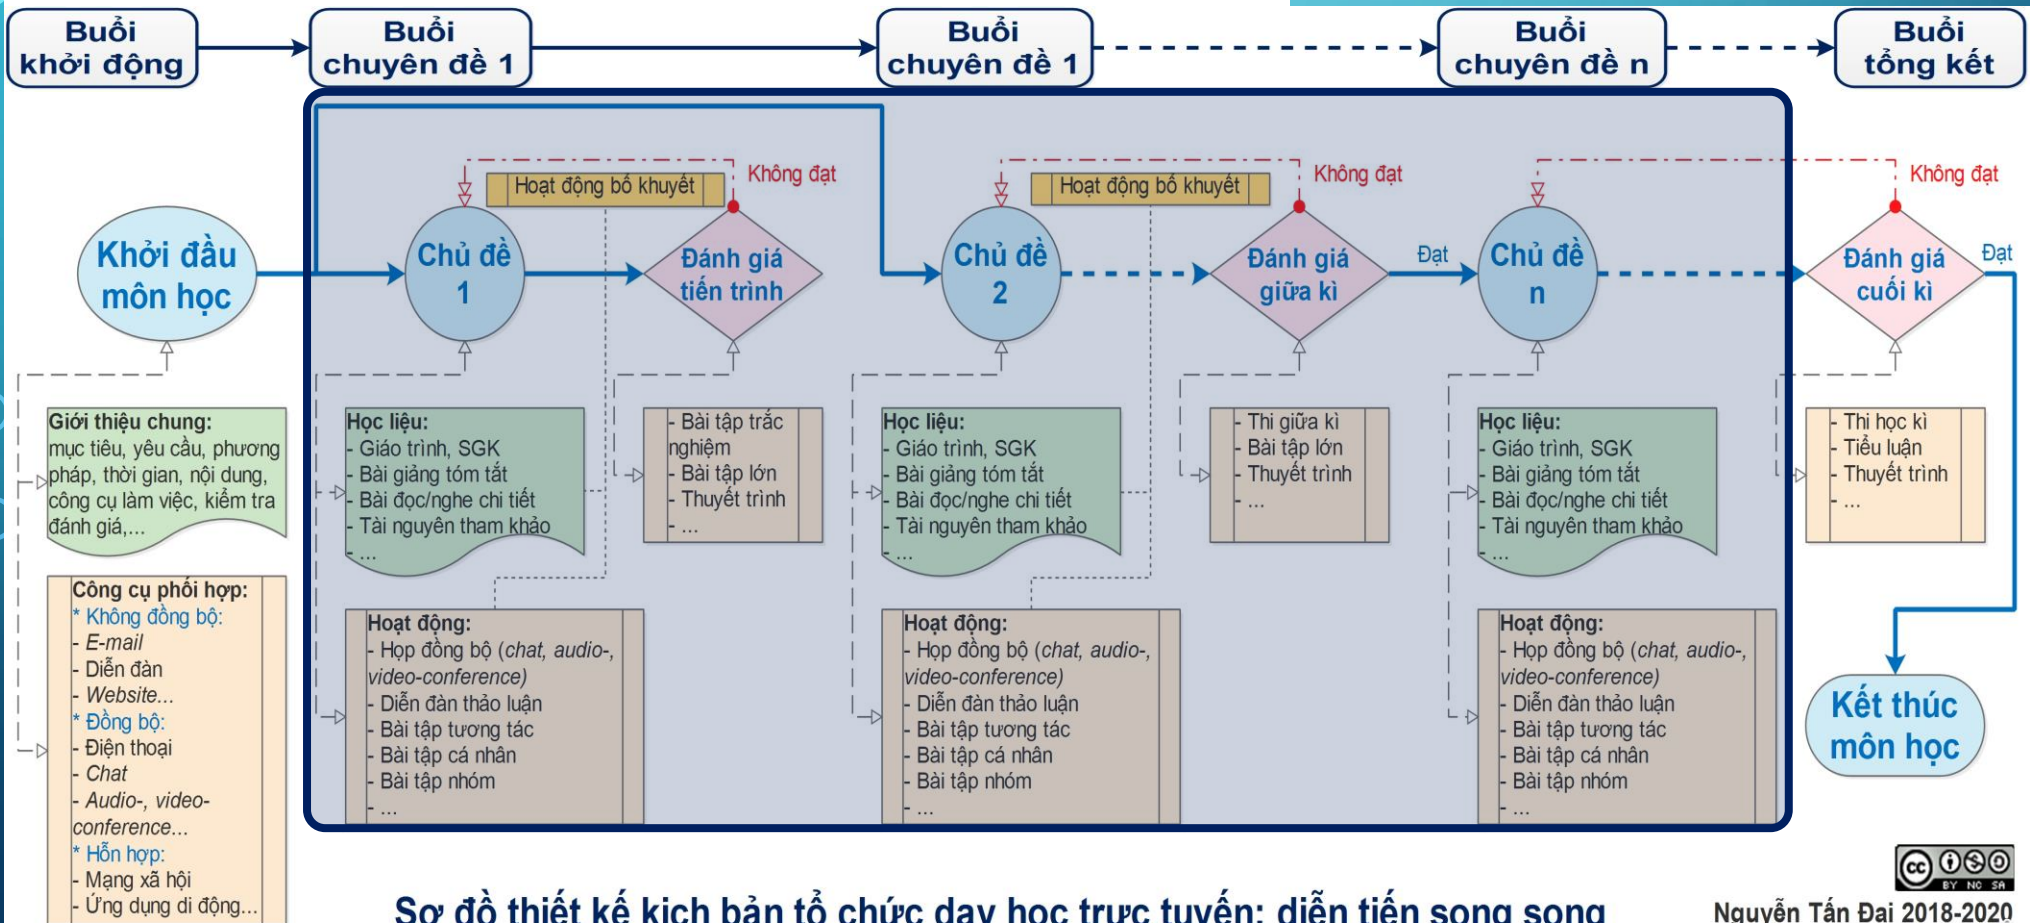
Buổi khởi động

Buổi chuyên đề 1

Buổi chuyên đề 1

Buổi chuyên đề n

Buổi tổng kết

Hoạt động bổ khuyết

Không đạt

Hoạt động bổ khuyết

Không đạt

Không đạt

Khởi đầu môn học

Chủ đề 1

Đánh giá tiến trình

Chủ đề 2

Đánh giá giữa kì

Đạt

Chủ đề n

Đánh giá cuối kì

Đạt

Giới thiệu chung: mục tiêu, yêu cầu, phương pháp, thời gian, nội dung, công cụ làm việc, kiểm tra đánh giá,...

Học liệu:
- Giáo trình, SGK
- Bài giảng tóm tắt
- Bài đọc/nghe chi tiết
- Tài nguyên tham khảo
- ...

- Bài tập trắc nghiệm
- Bài tập lớn
- Thuyết trình
- ...

Học liệu:
- Giáo trình, SGK
- Bài giảng tóm tắt
- Bài đọc/nghe chi tiết
- Tài nguyên tham khảo
- ...

- Thi giữa kì
- Bài tập lớn
- Thuyết trình
- ...

Học liệu:
- Giáo trình, SGK
- Bài giảng tóm tắt
- Bài đọc/nghe chi tiết
- Tài nguyên tham khảo
- ...

- Thi học kì
- Tiểu luận
- Thuyết trình
- ...

Công cụ phối hợp:
* Không đồng bộ:
- E-mail
- Diễn đàn
- Website...
* Đồng bộ:
- Điện thoại
- Chat
- Audio-, video-conference...
* Hỗn hợp:
- Mạng xã hội
- Ứng dụng di động...

Hoạt động:
- Họp đồng bộ (chat, audio-, video-conference)
- Diễn đàn thảo luận
- Bài tập tương tác
- Bài tập cá nhân
- Bài tập nhóm
- ...

Hoạt động:
- Họp đồng bộ (chat, audio-, video-conference)
- Diễn đàn thảo luận
- Bài tập tương tác
- Bài tập cá nhân
- Bài tập nhóm
- ...

Hoạt động:
- Họp đồng bộ (chat, audio-, video-conference)
- Diễn đàn thảo luận
- Bài tập tương tác
- Bài tập cá nhân
- Bài tập nhóm
- ...

Kết thúc môn học

cc BY NC SA

Sơ đồ thiết kế kịch bản tổ chức dạy học trực tuyến: diễn tiến song song

Nguyễn Tấn Đại 2018-2020